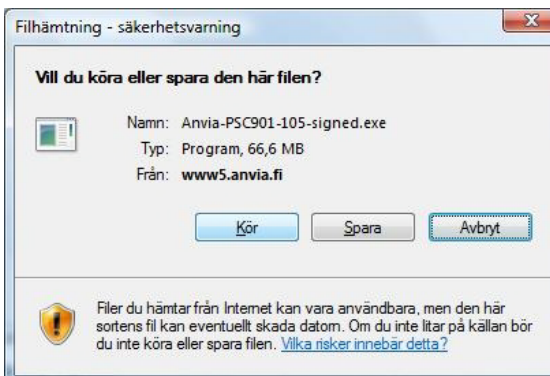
Filhämtning - säkerhetsvarning

Vill du köra eller spara den här filen?

Namn: Anvia-PSC901-105-signed.exe
Typ: Program, 66,6 MB
Från: www5.anvia.fi

Kör
Spara
Avbryt

Filer du hämtar från Internet kan vara användbara, men den här sortens fil kan eventuellt skada datorn. Om du inte litar på källan bör du inte köra eller spara filen. Vilka risker innebär detta?